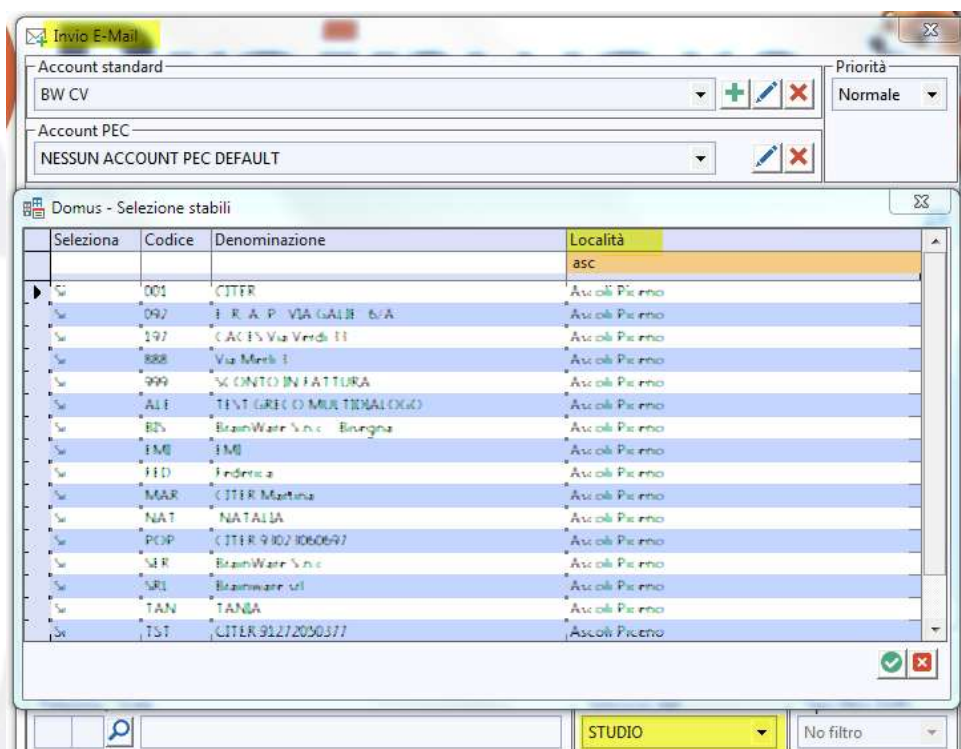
Invio E-Mail

Account standard
BW CV

Priorità
Normale

Account PEC
NESSUN ACCOUNT PEC DEFAULT

Domus - Selezione stabili

| Seleziona | Codice | Denominazione | Località |
|---|---|---|---|
| | | | asc |
| Si | 001 | CITER | Ascoli Piceno |
| Si | 092 | F. R. A. P. VIA GALIE 6/A | Ascoli Piceno |
| Si | 197 | CACES Via Verdi 11 | Ascoli Piceno |
| Si | 888 | Via Mech 1 | Ascoli Piceno |
| Si | 999 | SCONTO IN FATTURA | Ascoli Piceno |
| Si | ALE | TEST GRECO MULTIDIALOGO | Ascoli Piceno |
| Si | BIS | BrainWare S.n.c. - Bisogna | Ascoli Piceno |
| Si | EMI | EMI | Ascoli Piceno |
| Si | FED | Federica | Ascoli Piceno |
| Si | MAR | CITER Martina | Ascoli Piceno |
| Si | NAT | NATALIA | Ascoli Piceno |
| Si | POP | CITER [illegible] | Ascoli Piceno |
| Si | SER | BrainWare S.n.c | Ascoli Piceno |
| Si | SRL | Brainware srl | Ascoli Piceno |
| Si | TAN | TANIA | Ascoli Piceno |
| Si | TST | CITER 91272050377 | Ascoli Piceno |

STUDIO
No filtro